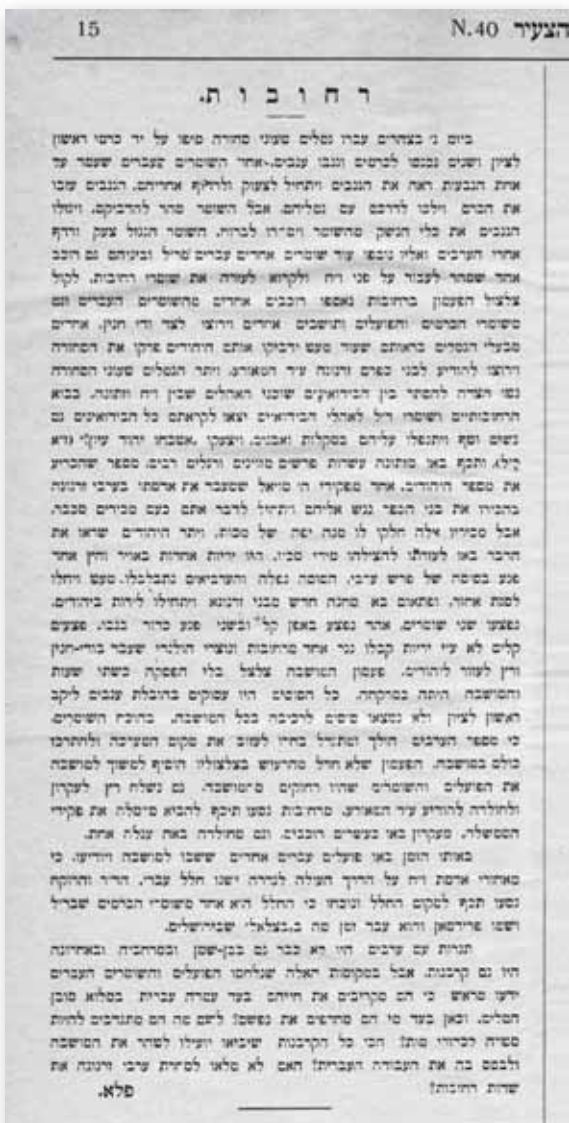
15 N.40 הצעיר

רחובות.

ביום ג׳ בצהרים עברו גמלים טעוני סחורה מיפו על יד כרמי ראשון לציון ושנים נכנסו לכרמים וגנבו ענבים. אחד השומרים העברים שעמד על אותו הגבעה ראה את הגנבים ויתחיל לצעוק ולהזעיק אחרים. הגנבים שבו את הכרם ויצאו לדרכם עם גמליהם. אבל השומר מהר להדביקם. ויתפוס את הגנבים את כלי הנשק. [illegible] אחרי הערבים ואלו נאספו עוד שומרים אחרים עברים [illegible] ובעוזרם גם הרוכב אחד שמהר לעבור על פני רוח ולקראו לעזרה את שומרי רחובות. לקול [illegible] הפעמון ברחובות נאספו הרוכבים אחרים מהשומרים העברים וגם משומרי הכרמים והפועלים והתושבים אחרים ויחישו לצאת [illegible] אחרים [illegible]

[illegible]

באותו הזמן באו פועלים עברים אחרים ששבו למושבה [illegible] כי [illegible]

תגרות עם ערבים היו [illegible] אבל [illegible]

פלא.